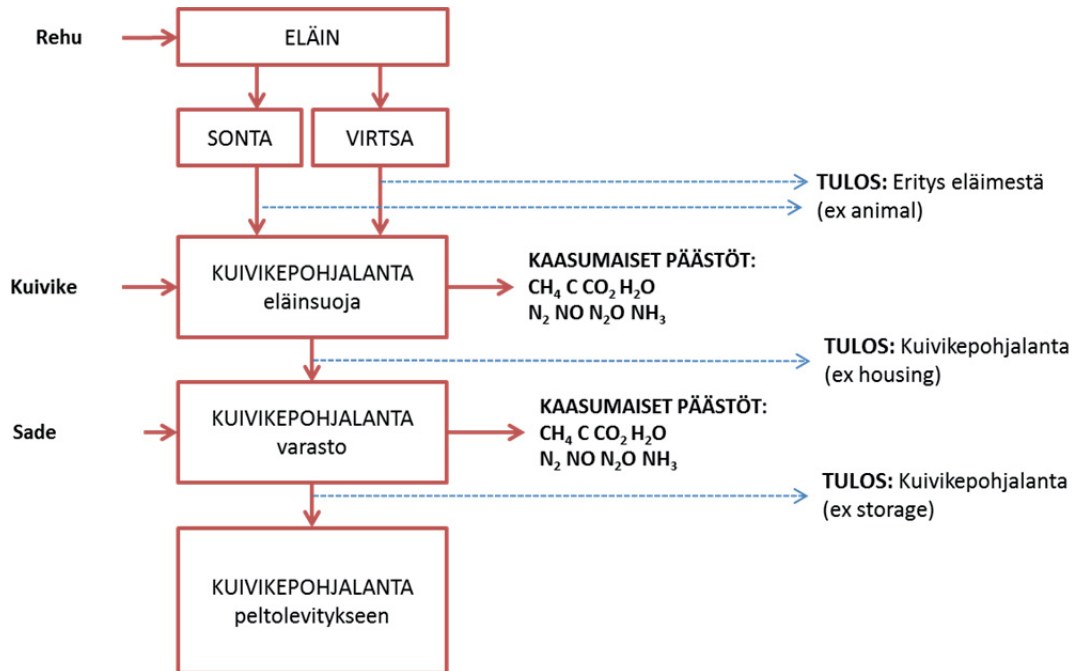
Rehu

ELÄIN

SONTA

VIRTSA

**TULOS:** Eritys eläimestä (ex animal)

Kuivike

KUIVIKEPOHJALANTA eläinsuoja

**KAASUMAISET PÄÄSTÖT:** $CH_4$ C $CO_2$ $H_2O$ $N_2$ NO $N_2O$ $NH_3$

**TULOS:** Kuivikepohjalanta (ex housing)

Sade

KUIVIKEPOHJALANTA varasto

**KAASUMAISET PÄÄSTÖT:** $CH_4$ C $CO_2$ $H_2O$ $N_2$ NO $N_2O$ $NH_3$

**TULOS:** Kuivikepohjalanta (ex storage)

KUIVIKEPOHJALANTA peltolevitykseen